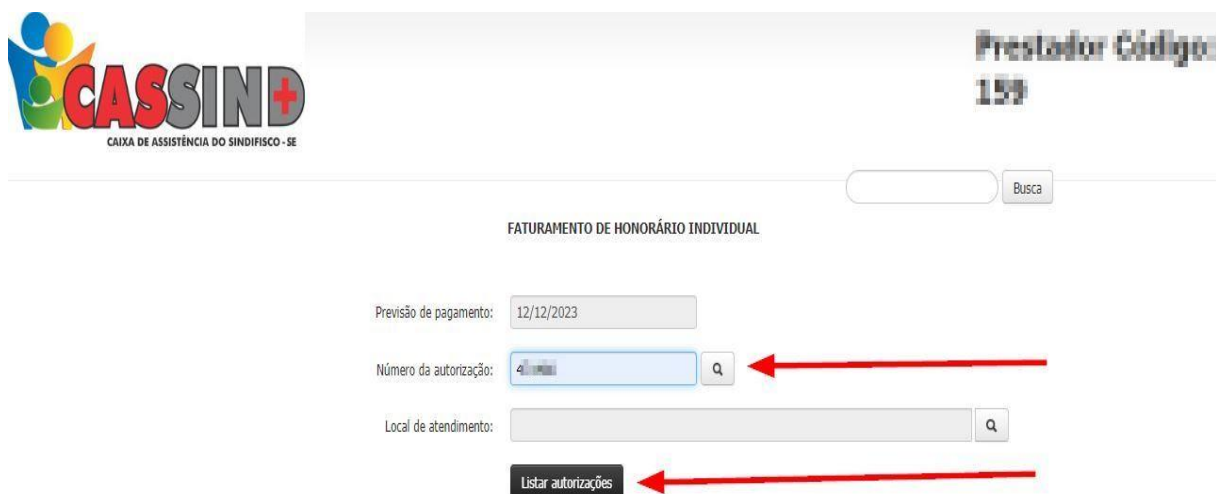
CASSIND
CAIXA DE ASSISTÊNCIA DO SINDIFISCO - SE

Prestador Código:
159

Busca

FATURAMENTO DE HONORÁRIO INDIVIDUAL

Previsão de pagamento: 12/12/2023

Número da autorização: 4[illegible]

Local de atendimento:

Listar autorizações